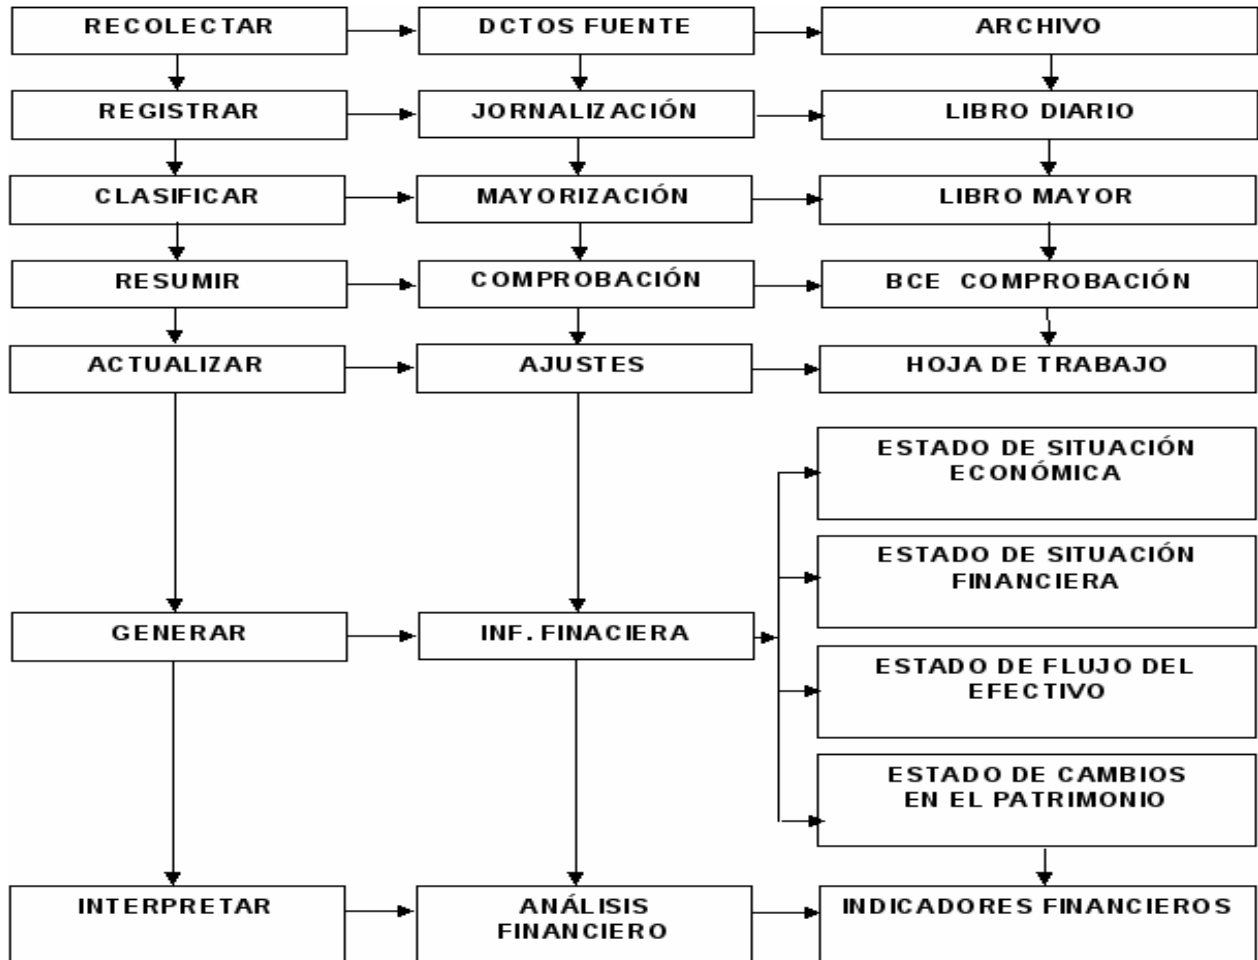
RECOLECTAR
DCTOS FUENTE
ARCHIVO

REGISTRAR
JORNALIZACIÓN
LIBRO DIARIO

CLASIFICAR
MAYORIZACIÓN
LIBRO MAYOR

RESUMIR
COMPROBACIÓN
BCE COMPROBACIÓN

ACTUALIZAR
AJUSTES
HOJA DE TRABAJO

ESTADO DE SITUACIÓN ECONÓMICA

ESTADO DE SITUACIÓN FINANCIERA

GENERAR
INF. FINACIERA

ESTADO DE FLUJO DEL EFECTIVO

ESTADO DE CAMBIOS EN EL PATRIMONIO

INTERPRETAR
ANÁLISIS FINANCIERO
INDICADORES FINANCIEROS